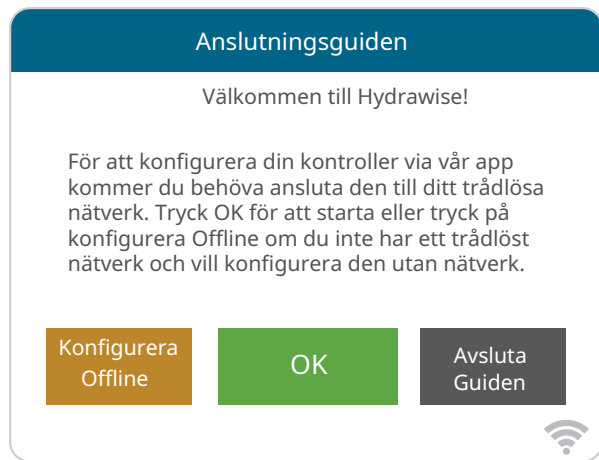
Anslutningsguiden

Välkommen till Hydrawise!

För att konfigurera din kontroller via vår app kommer du behöva ansluta den till ditt trådlösa nätverk. Tryck OK för att starta eller tryck på konfigurera Offline om du inte har ett trådlöst nätverk och vill konfigurera den utan nätverk.

Konfigurera Offline

OK

Avsluta Guiden